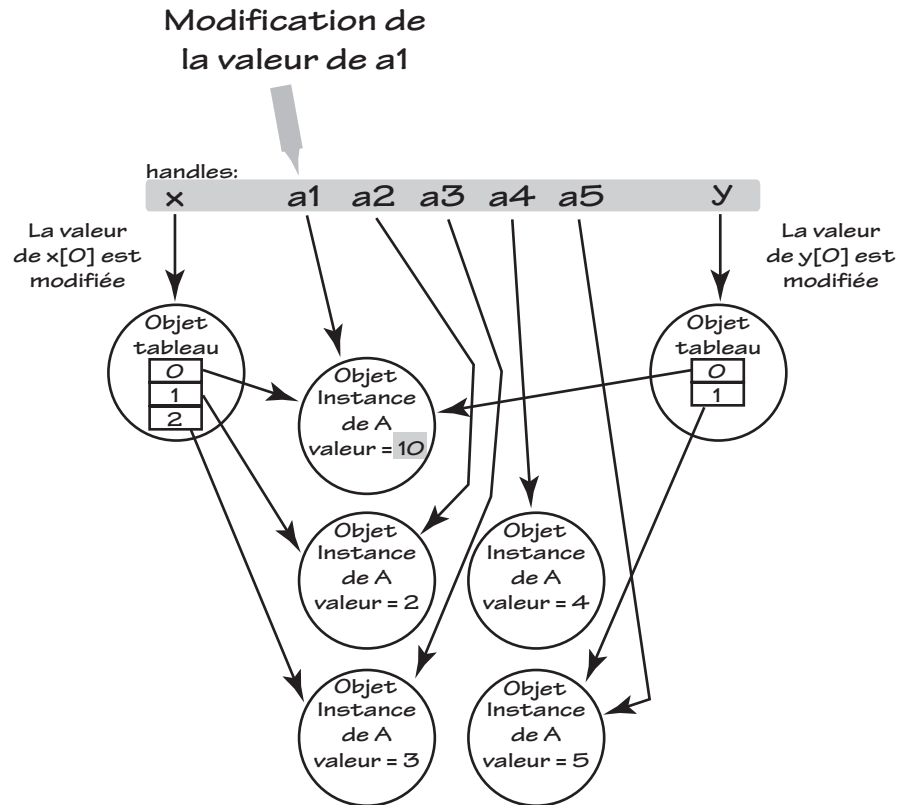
Modification de la valeur de a1

handles:

x a1 a2 a3 a4 a5 y

La valeur de x[0] est modifiée

La valeur de y[0] est modifiée

Objet tableau
0
1
2

Objet Instance de A valeur = 10

Objet tableau
0
1

Objet Instance de A valeur = 2

Objet Instance de A valeur = 4

Objet Instance de A valeur = 3

Objet Instance de A valeur = 5